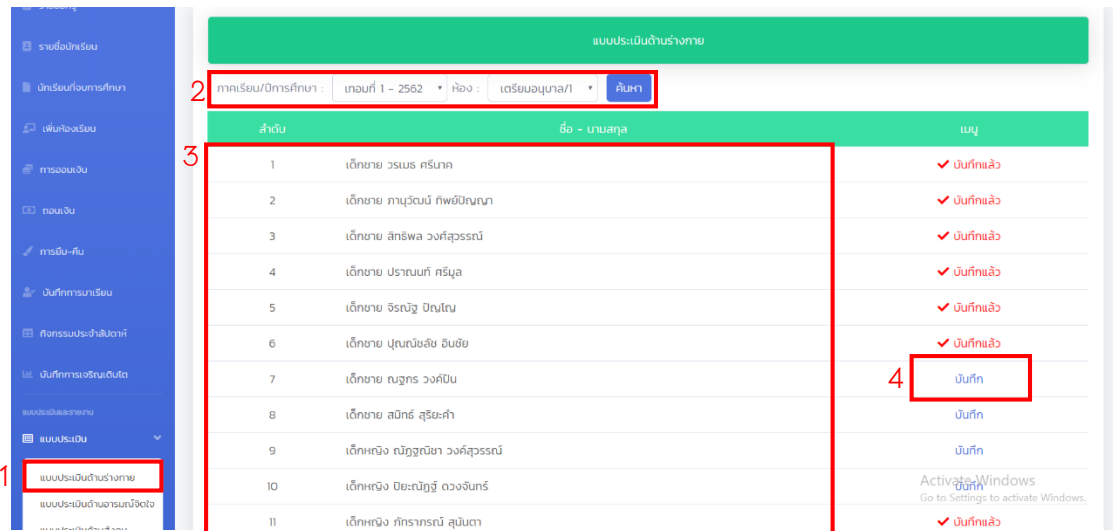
รายชื่อนักเรียน

นักเรียนที่จบการศึกษา

เพิ่มห้องเรียน

การออมเงิน

ถอนเงิน

การยืม-คืน

บันทึกการมาเรียน

กิจกรรมประจำสัปดาห์

บันทึกการเจริญเติบโต

แบบประเมินและรายงาน

แบบประเมิน

1

แบบประเมินด้านร่างกาย

แบบประเมินด้านอารมณ์จิตใจ

แบบประเมินด้านร่างกาย

2 ภาคเรียน/ปีการศึกษา : เทอมที่ 1 - 2562 ห้อง : เตรียมอนุบาล/1 ค้นหา

3

| ลำดับ | ชื่อ - นามสกุล | เมนู |
|---|---|---|
| 1 | เด็กชาย วรเมธ ศรีนาค | ✔ บันทึกแล้ว |
| 2 | เด็กชาย ภานุวัฒน์ ทิพย์ปัญญา | ✔ บันทึกแล้ว |
| 3 | เด็กชาย สิทธิพล วงศ์สุวรรณ์ | ✔ บันทึกแล้ว |
| 4 | เด็กชาย ปราณนท์ ศรีมูล | ✔ บันทึกแล้ว |
| 5 | เด็กชาย จิรณัฐ ปิญโญ | ✔ บันทึกแล้ว |
| 6 | เด็กชาย ปุณณ์ชลัช อินชัย | ✔ บันทึกแล้ว |
| 7 | เด็กชาย ณฐกร วงค์ปัน | บันทึก |
| 8 | เด็กชาย สมิทธ์ สุริยะคำ | บันทึก |
| 9 | เด็กหญิง ณัฏฐณิชา วงค์สุวรรณ์ | บันทึก |
| 10 | เด็กหญิง ปิยะณัฏฐ์ ดวงจันทร์ | บันทึก |
| 11 | เด็กหญิง ภัทราภรณ์ สุนันตา | ✔ บันทึกแล้ว |

4

Activate Windows
Go to Settings to activate Windows.